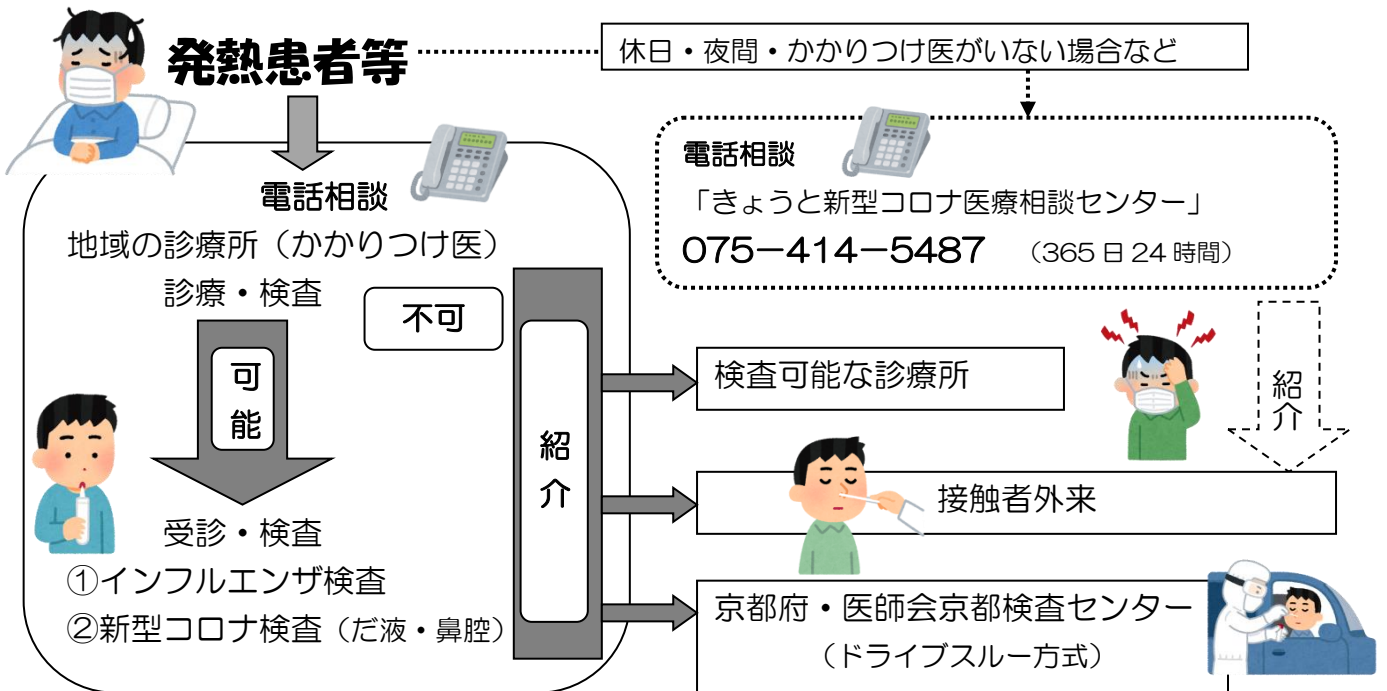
発熱患者等

休日・夜間・かかりつけ医がいない場合など

電話相談
「きょうと新型コロナ医療相談センター」
075−414−5487 （365日24時間）

電話相談
地域の診療所（かかりつけ医）
診療・検査

不可

可能

受診・検査
①インフルエンザ検査
②新型コロナ検査（だ液・鼻腔）

紹介

検査可能な診療所

接触者外来

京都府・医師会京都検査センター
（ドライブスルー方式）

紹介